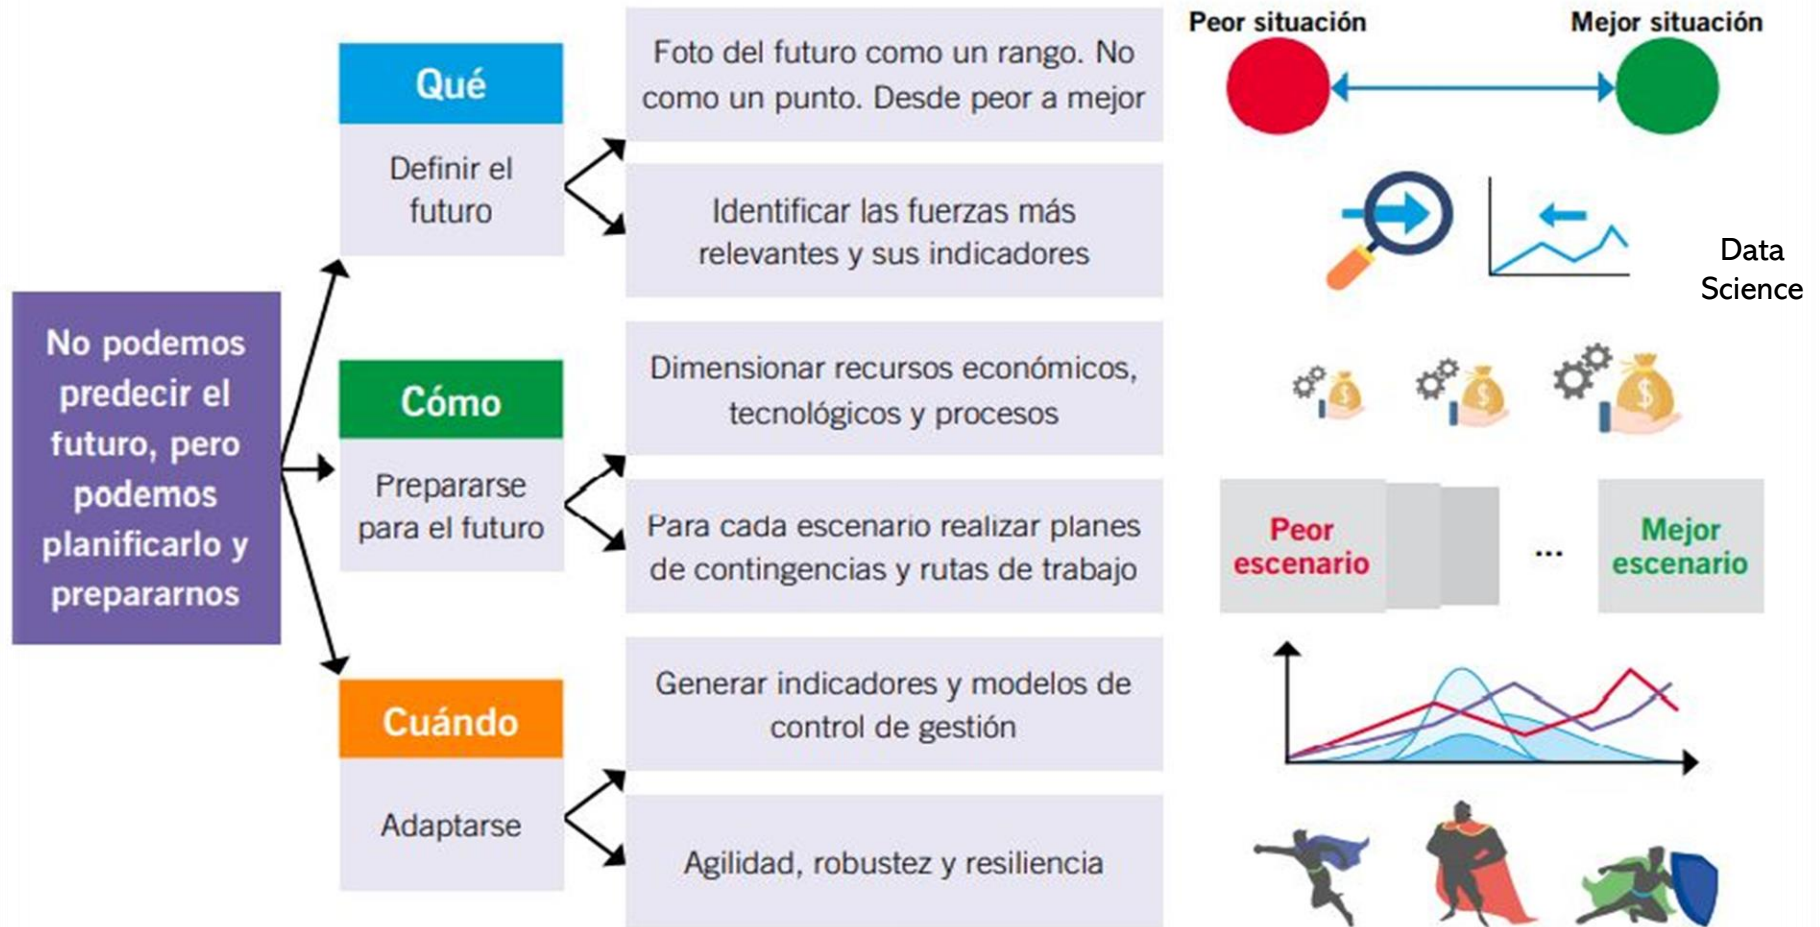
No podemos predecir el futuro, pero podemos planificarlo y prepararnos

Qué

Definir el futuro

Foto del futuro como un rango. No como un punto. Desde peor a mejor

Identificar las fuerzas más relevantes y sus indicadores

Cómo

Prepararse para el futuro

Dimensionar recursos económicos, tecnológicos y procesos

Para cada escenario realizar planes de contingencias y rutas de trabajo

Cuándo

Adaptarse

Generar indicadores y modelos de control de gestión

Agilidad, robustez y resiliencia

Peor situación

Mejor situación

Data Science

Peor escenario

...

Mejor escenario